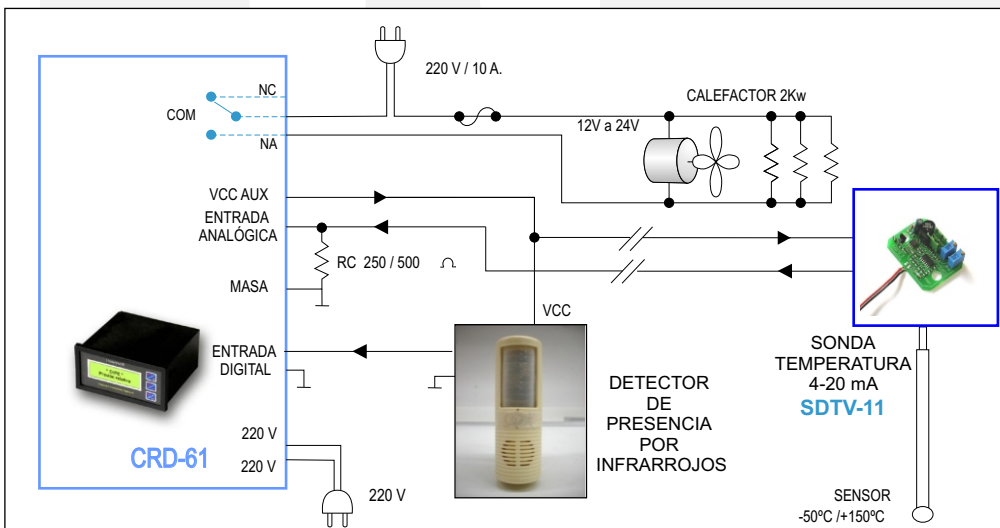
220 V / 10 A.

NC
COM
NA

CALEFACTOR 2Kw
12V a 24V

VCC AUX
ENTRADA
ANALÓGICA

RC 250 / 500 Ω

MASA

VCC

ENTRADA
DIGITAL

CRD-61

220 V
220 V

220 V

DETECTOR
DE
PRESENCIA
POR
INFRARROJOS

SONDA
TEMPERATURA
4-20 mA
SDTV-11

SENSOR
-50ºC /+150ºC